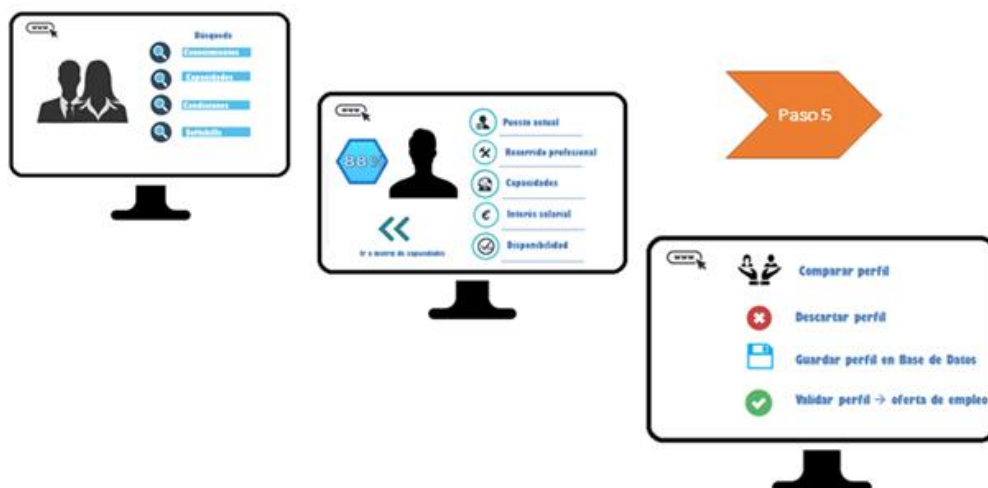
www

Búsqueda

Conocimientos

Capacidades

Condiciones

Solvtabilic

www

88%

Puesto actual

Recorrido profesional

Capacidades

Interés salarial

Disponibilidad

Ir a mostrar de capacidades

Paso 5

www

Comparar perfil

Descartar perfil

Guardar perfil en Base de Datos

Validar perfil → oferta de empleo